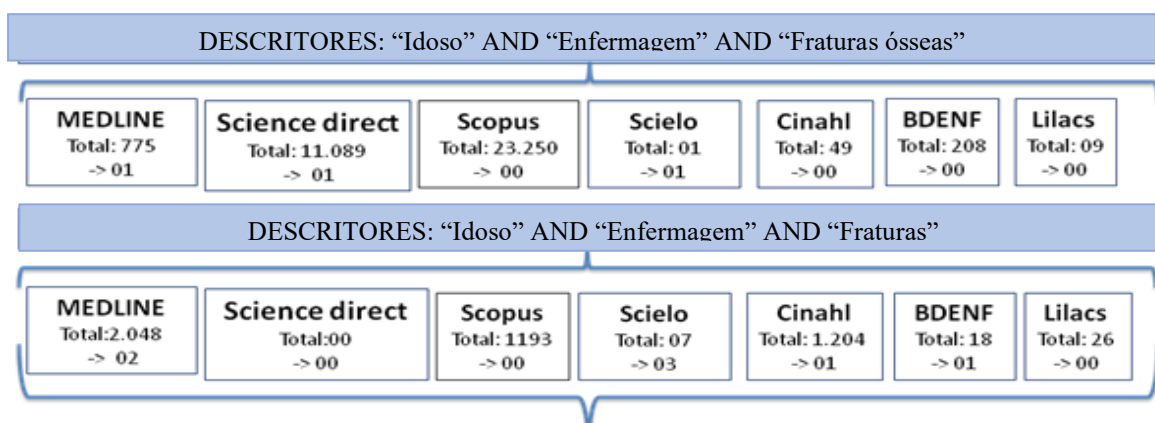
DESCRITORES: “Idoso” AND “Enfermagem” AND “Fraturas ósseas”

MEDLINE
Total: 775
-> 01

Science direct
Total: 11.089
-> 01

Scopus
Total: 23.250
-> 00

Scielo
Total: 01
-> 01

Cinahl
Total: 49
-> 00

BDENF
Total: 208
-> 00

Lilacs
Total: 09
-> 00

DESCRITORES: “Idoso” AND “Enfermagem” AND “Fraturas”

MEDLINE
Total:2.048
-> 02

Science direct
Total:00
-> 00

Scopus
Total: 1193
-> 00

Scielo
Total: 07
-> 03

Cinahl
Total: 1.204
-> 01

BDENF
Total: 18
-> 01

Lilacs
Total: 26
-> 00